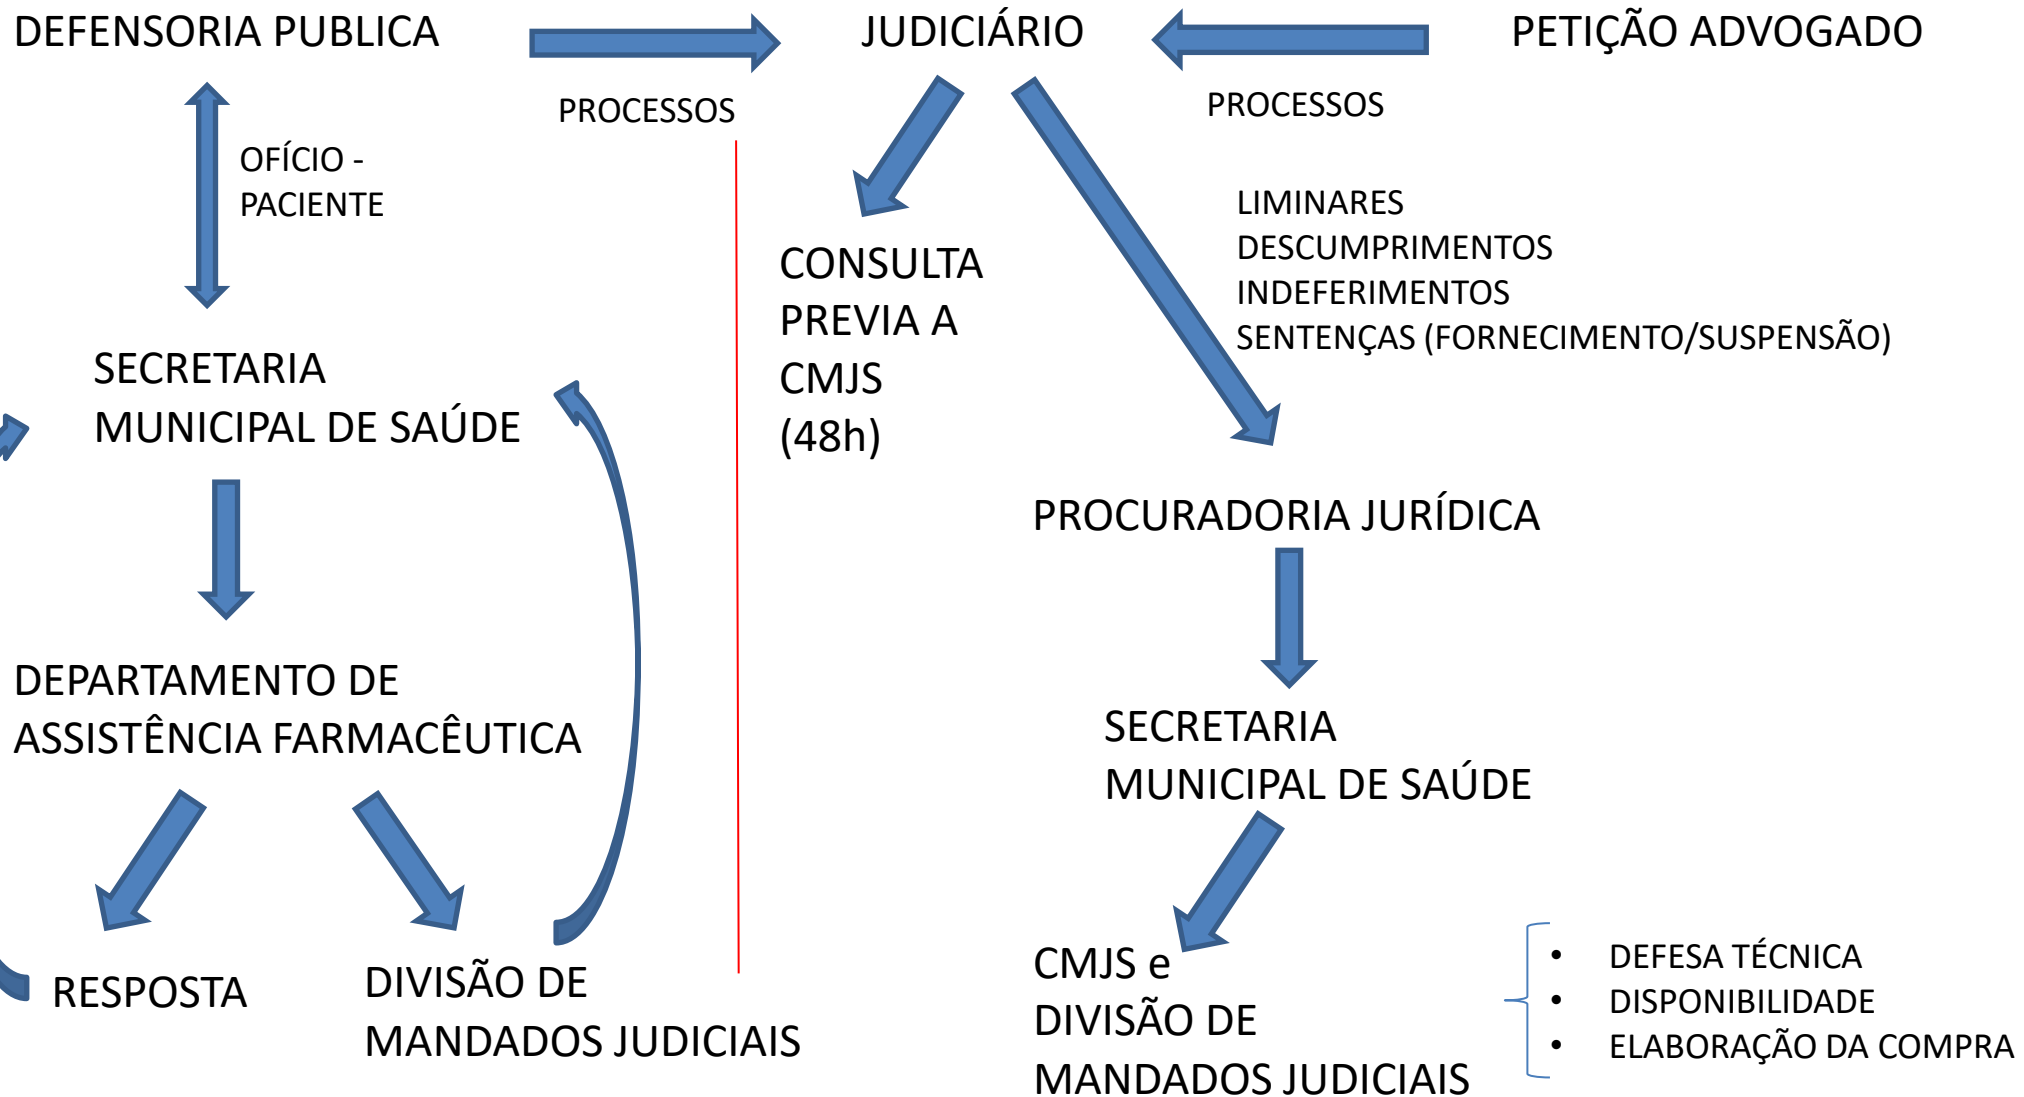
DEFENSORIA PUBLICA

PROCESSOS

JUDICIÁRIO

PROCESSOS

PETIÇÃO ADVOGADO

OFÍCIO - PACIENTE

CONSULTA PREVIA A CMJS (48h)

LIMINARES
DESCUMPRIMENTOS
INDEFERIMENTOS
SENTENÇAS (FORNECIMENTO/SUSPENSÃO)

SECRETARIA MUNICIPAL DE SAÚDE

PROCURADORIA JURÍDICA

DEPARTAMENTO DE ASSISTÊNCIA FARMACÊUTICA

SECRETARIA MUNICIPAL DE SAÚDE

RESPOSTA

DIVISÃO DE MANDADOS JUDICIAIS

CMJS e DIVISÃO DE MANDADOS JUDICIAIS

• DEFESA TÉCNICA
• DISPONIBILIDADE
• ELABORAÇÃO DA COMPRA